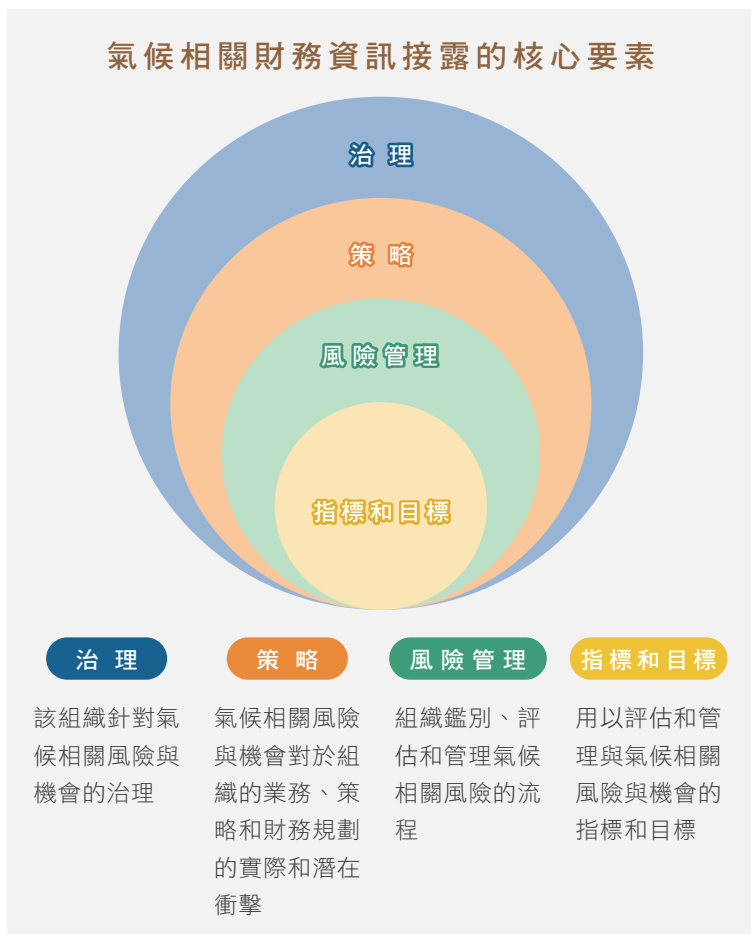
氣候相關財務資訊接露的核心要素

治理

策略

風險管理

指標和目標

治理

該組織針對氣候相關風險與機會的治理

策略

氣候相關風險與機會對於組織的業務、策略和財務規劃的實際和潛在衝擊

風險管理

組織鑑別、評估和管理氣候相關風險的流程

指標和目標

用以評估和管理與氣候相關風險與機會的指標和目標